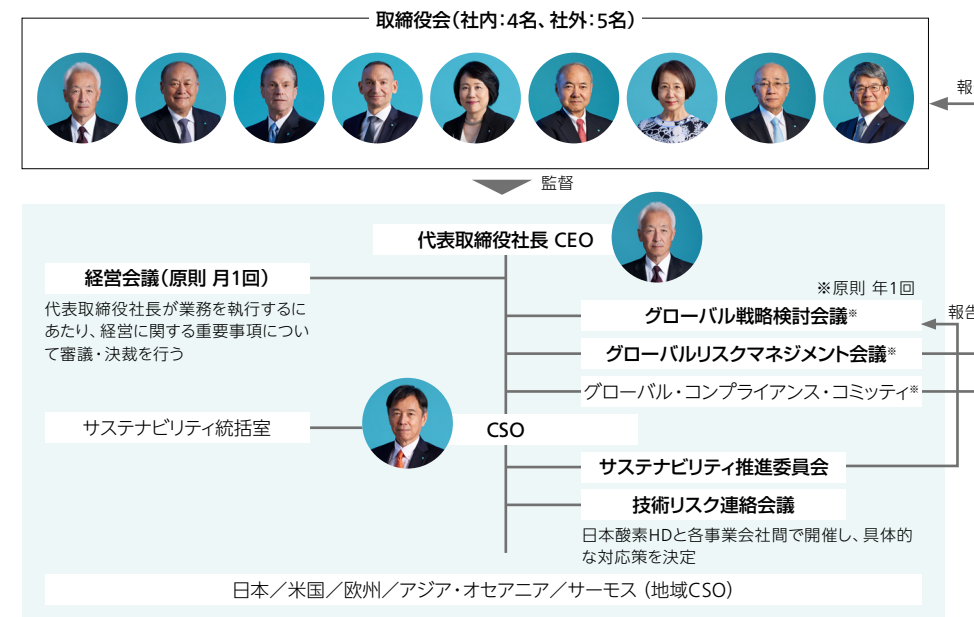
取締役会（社内：4名、社外：5名）

報

監督

代表取締役社長 CEO

経営会議（原則 月1回）

代表取締役社長が業務を執行するにあたり、経営に関する重要事項について審議・決裁を行う

※原則 年1回

報告

グローバル戦略検討会議※

グローバルリスクマネジメント会議※

グローバル・コンプライアンス・コミッティ※

サステナビリティ統括室

CSO

サステナビリティ推進委員会

技術リスク連絡会議

日本酸素HDと各事業会社間で開催し、具体的な対応策を決定

日本／米国／欧州／アジア・オセアニア／サーモス（地域CSO）